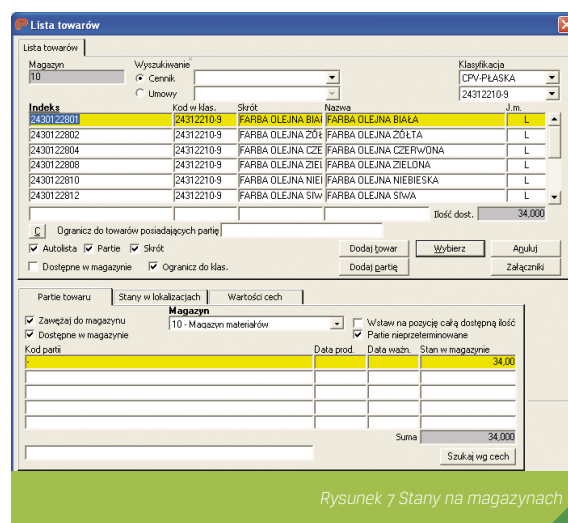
Lista towarów

Lista towarów

Magazyn
10

Wyszukiwanie
Cennik
Umowy

Klasyfikacja
CPV-PŁASKA
24312210-9

| Indeks | Kod w klas. | Skrót | Nazwa | J.m. |
|---|---|---|---|---|
| 2430122801 | 24312210-9 | FARBA OLEJNA BIAŁ | FARBA OLEJNA BIAŁA | L |
| 2430122802 | 24312210-9 | FARBA OLEJNA ŻÓŁ | FARBA OLEJNA ŻÓŁTA | L |
| 2430122804 | 24312210-9 | FARBA OLEJNA CZE | FARBA OLEJNA CZERWONA | L |
| 2430122808 | 24312210-9 | FARBA OLEJNA ZIEL | FARBA OLEJNA ZIELONA | L |
| 2430122810 | 24312210-9 | FARBA OLEJNA NIEI | FARBA OLEJNA NIEBIESKA | L |
| 2430122812 | 24312210-9 | FARBA OLEJNA SIW | FARBA OLEJNA SIWA | L |

Ilość dost. 34,000

C Ogranicz do towarów posiadających partię

Autolista Partie Skrót
Dostępne w magazynie Ogranicz do klas.

Dodaj towar Wybierz Anuluj
Dodaj partię Załączniki

Partie towaru Stany w lokalizacjach Wartości cech

Zawężaj do magazynu
Dostępne w magazynie
Magazyn
10 - Magazyn materiałów
Wstaw na pozycję całą dostępną ilość
Partie nieprzeterminowane

| Kod partii | Data prod. | Data ważn. | Stan w magazynie |
|---|---|---|---|
| | | | 34,00 |

Suma 34,000

Szukaj wg cech

Rysunek 7 Stany na magazynach